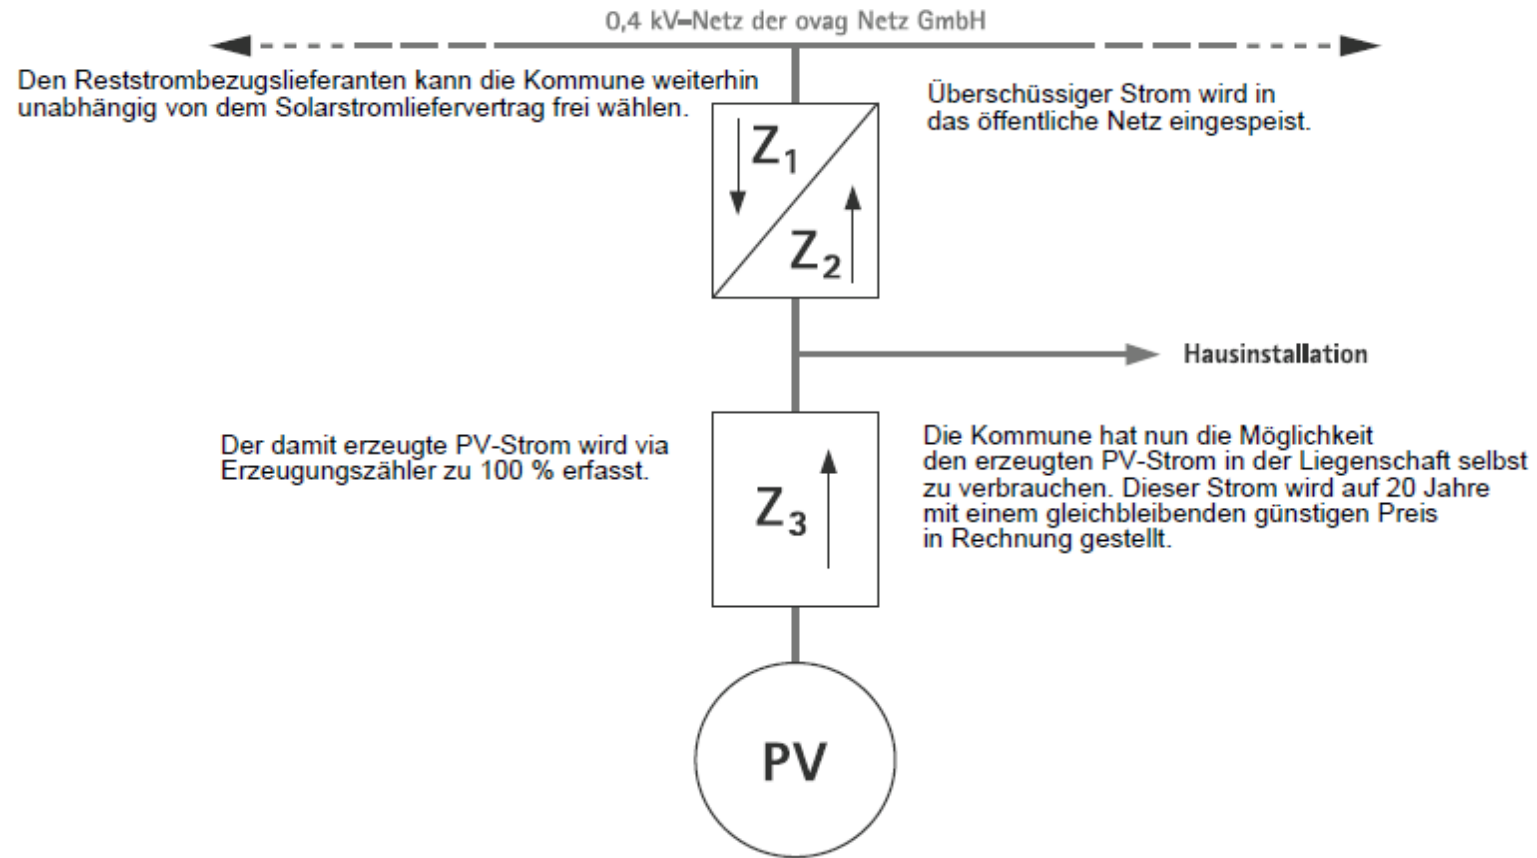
0,4 kV–Netz der ovag Netz GmbH

Den Reststrombezugslieferanten kann die Kommune weiterhin unabhängig von dem Solarstromliefervertrag frei wählen.

Überschüssiger Strom wird in das öffentliche Netz eingespeist.

$Z_1$

$Z_2$

Hausinstallation

Der damit erzeugte PV-Strom wird via Erzeugungszähler zu 100 % erfasst.

$Z_3$

Die Kommune hat nun die Möglichkeit den erzeugten PV-Strom in der Liegenschaft selbst zu verbrauchen. Dieser Strom wird auf 20 Jahre mit einem gleichbleibenden günstigen Preis in Rechnung gestellt.

PV